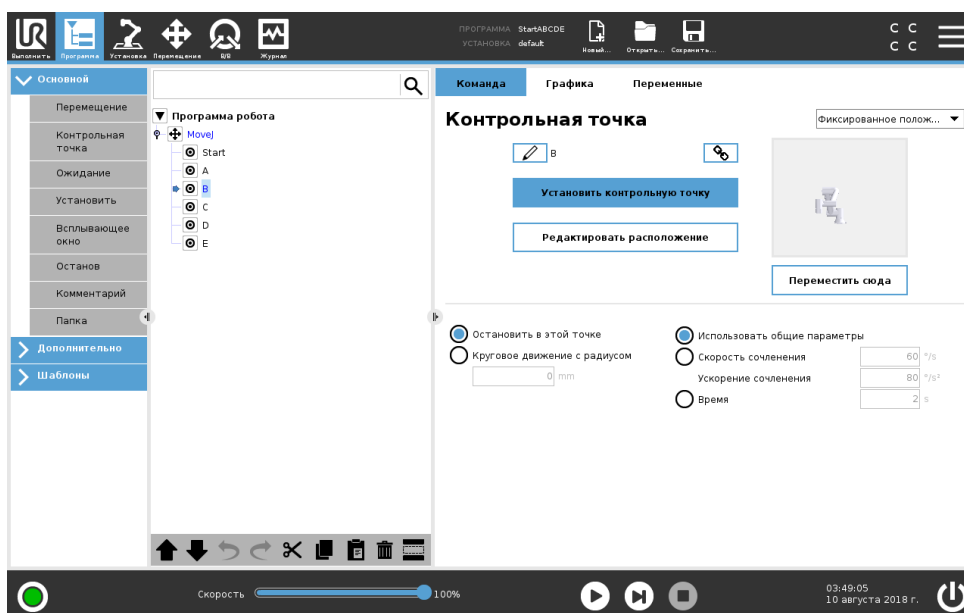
Выполнить Программа Установка Перемещение В/В Журнал

ПРОГРАММА StartABCDE
УСТАНОВКА default

Новый... Открыть... Сохранить...

C C
C C

Основной
Перемещение
Контрольная точка
Ожидание
Установить
Всплывающее окно
Останов
Комментарий
Папка
Дополнительно
Шаблоны

Программа робота
MoveJ
Start
A
B
C
D
E

Команда Графика Переменные

Контрольная точка

Фиксированное полож...

B

Установить контрольную точку

Редактировать расположение

Переместить сюда

Остановить в этой точке
Круговое движение с радиусом
0 mm

Использовать общие параметры
Скорость сочленения 60 °/s
Ускорение сочленения 80 °/s²
Время 2 s

Скорость 100%

03:49:05
10 августа 2018 г.